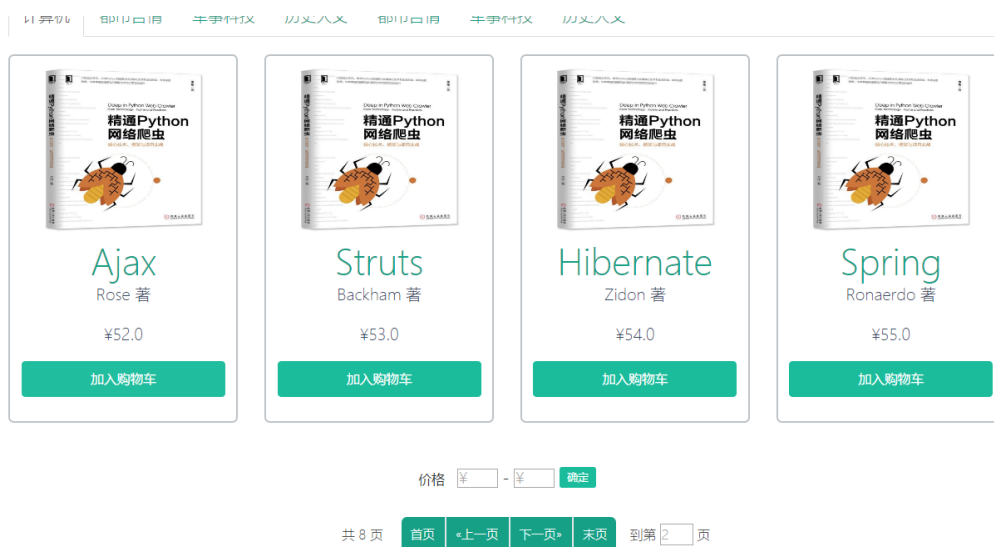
计算机 都市言情 军事科技 历史人文 都市言情 军事科技 历史人文

Deep in Python Web Crawler
精通Python网络爬虫

Ajax
Rose 著
¥52.0
加入购物车

Deep in Python Web Crawler
精通Python网络爬虫

Struts
Backham 著
¥53.0
加入购物车

Deep in Python Web Crawler
精通Python网络爬虫

Hibernate
Zidon 著
¥54.0
加入购物车

Deep in Python Web Crawler
精通Python网络爬虫

Spring
Ronaerdo 著
¥55.0
加入购物车

价格 ¥ - ¥ 确定

共 8 页 首页 «上一页 下一页» 末页 到第 2 页